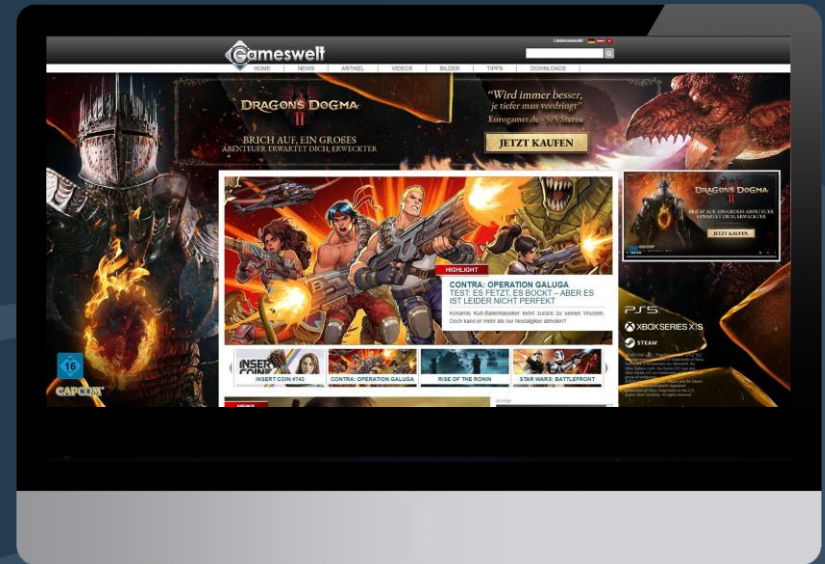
Länderauswahl

Gameswelt

HOME | NEWS | ARTIKEL | VIDEOS | BILDER | TIPPS | DOWNLOADS

DRAGONS DOGMA II

BRICH AUF, EIN GROSES ABENTEUER ERWARTET DICH, ERWECKTER

"Wird immer besser, je tiefer man vordringt"
Eurogamer.de - 5/5 Sterne

JETZT KAUFEN

HIGHLIGHT

CONTRA: OPERATION GALUGA
TEST: ES FETZT, ES BOCKT – ABER ES IST LEIDER NICHT PERFEKT

Konamis Kult-Ballerklassiker kehrt zurück zu seinen Wurzeln. Doch kann er mehr als nur Nostalgiker abholen?

INSERT COIN #743 | CONTRA: OPERATION GALUGA | RISE OF THE RONIN | STAR WARS: BATTLEFRONT

DRAGONS DOGMA II
BRICH AUF, EIN GROSES ABENTEUER ERWARTET DICH, ERWECKTER
JETZT KAUFEN

PS5
XBOX SERIES X|S
STEAM

16

CAPCOM

NEWS

Anzeige